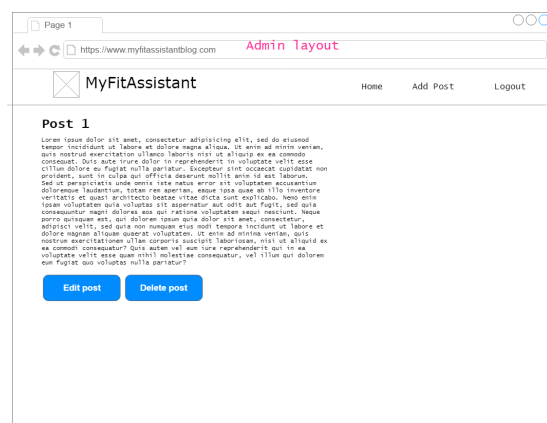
Page 1

https://www.myfitassistantblog.com

Admin layout

MyFitAssistant

Home

Add Post

Logout

Post 1

Lorem ipsum dolor sit amet, consectetur adipisicing elit, sed do eiusmod tempor incididunt ut labore et dolore magna aliqua. Ut enim ad minim veniam, quis nostrud exercitation ullamco laboris nisi ut aliquip ex ea commodo consequat. Duis aute irure dolor in reprehenderit in voluptate velit esse cillum dolore eu fugiat nulla pariatur. Excepteur sint occaecat cupidatat non proident, sunt in culpa qui officia deserunt mollit anim id est laborum. Sed ut perspiciatis unde omnis iste natus error sit voluptatem accusantium doloremque laudantium, totam rem aperiam, eaque ipsa quae ab illo inventore veritatis et quasi architecto beatae vitae dicta sunt explicabo. Nemo enim ipsam voluptatem quia voluptas sit aspernatur aut odit aut fugit, sed quia consequuntur magni dolores eos qui ratione voluptatem sequi nesciunt. Neque porro quisquam est, qui dolorem ipsum quia dolor sit amet, consectetur, adipisci velit, sed quia non numquam eius modi tempora incidunt ut labore et dolore magnam aliquam quaerat voluptatem. Ut enim ad minima veniam, quis nostrum exercitationem ullam corporis suscipit laboriosam, nisi ut aliquid ex ea commodi consequatur? Quis autem vel eum iure reprehenderit qui in ea voluptate velit esse quam nihil molestiae consequatur, vel illum qui dolorem eum fugiat quo voluptas nulla pariatur?

Edit post

Delete post